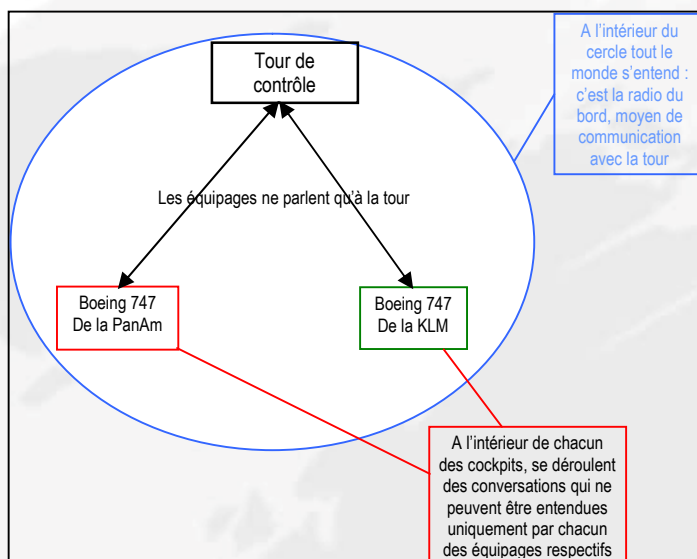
Tour de contrôle

A l'intérieur du cercle tout le monde s'entend : c'est la radio du bord, moyen de communication avec la tour

Les équipages ne parlent qu'à la tour

Boeing 747 De la PanAm

Boeing 747 De la KLM

A l'intérieur de chacun des cockpits, se déroulent des conversations qui ne peuvent être entendues uniquement par chacun des équipages respectifs